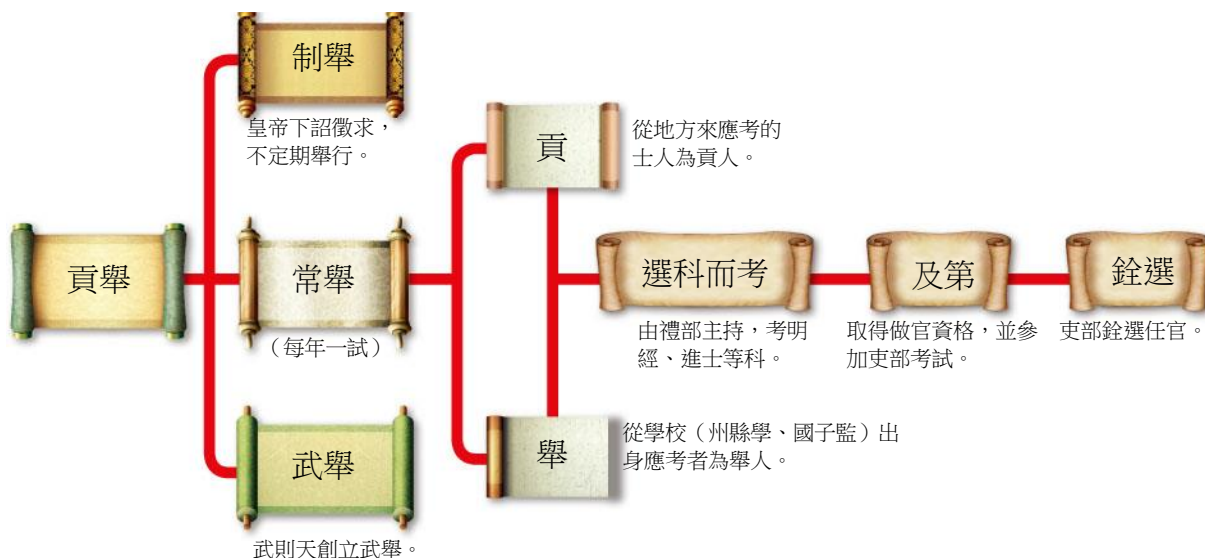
貢舉

制舉

皇帝下詔徵求，不定期舉行。

常舉

（每年一試）

武舉

武則天創立武舉。

貢

從地方來應考的士人為貢人。

舉

從學校（州縣學、國子監）出身應考者為舉人。

選科而考

由禮部主持，考明經、進士等科。

及第

取得做官資格，並參加吏部考試。

銓選

吏部銓選任官。